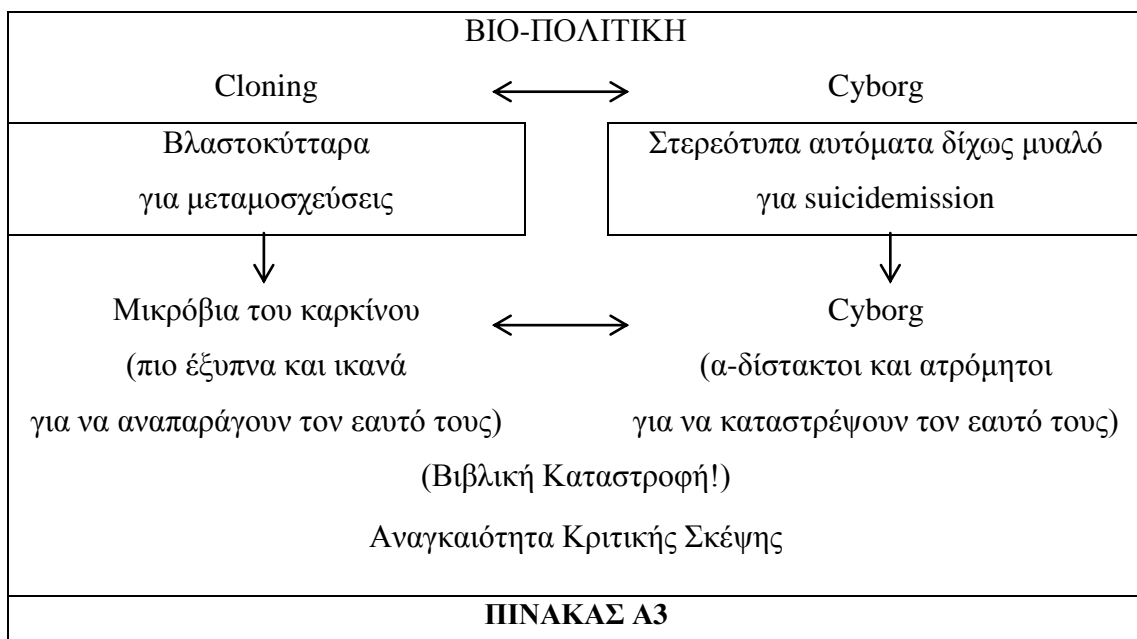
ΒΙΟ-ΠΟΛΙΤΙΚΗ

Cloning ⟷ Cyborg

Βλαστοκύτταρα για μεταμοσχεύσεις

Στερεότυπα αυτόματα δίχως μυαλό για suicidemission

Μικρόβια του καρκίνου (πιο έξυπνα και ικανά για να αναπαράγουν τον εαυτό τους) ⟷ Cyborg (α-δίστακτοι και ατρόμητοι για να καταστρέψουν τον εαυτό τους)

(Βιβλική Καταστροφή!)

Αναγκαιότητα Κριτικής Σκέψης

ΠΙΝΑΚΑΣ Α3